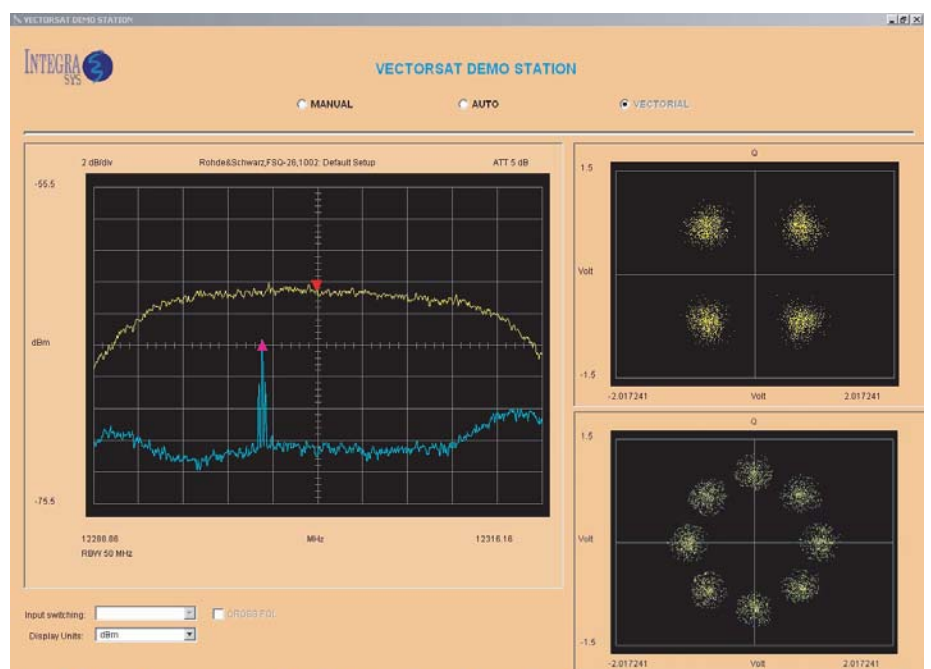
VECTORSAT DEMO STATION

INTEGRA SYS

VECTORSAT DEMO STATION

MANUAL

AUTO

VECTORIAL

2 dB/div

Rohde&Schwarz,FSQ-26,1002: Default Setup

ATT 5 dB

-55.5

dBm

-75.5

12288.86

RBW 50 MHz

MHz

12316.16

Q

1.5

Volt

-1.5

-2.017241

Volt

2.017241

Q

1.5

Volt

-1.5

-2.017241

Volt

2.017241

Input switching:

CROSS POL

Display Units:

dBm